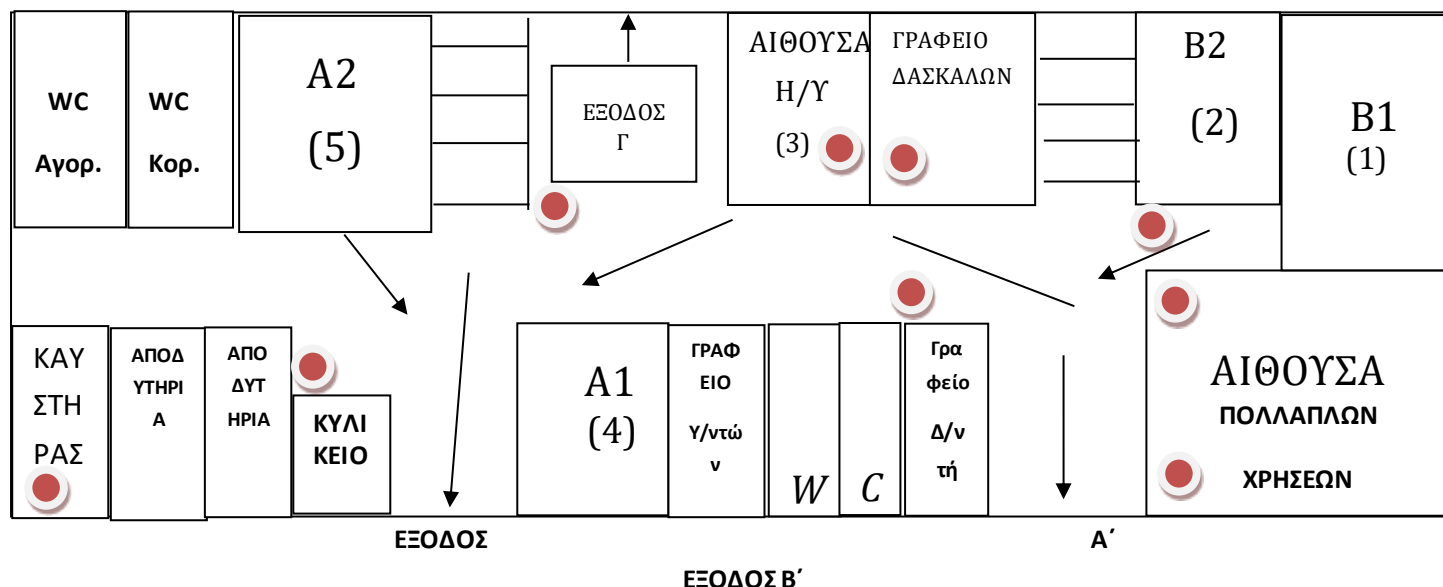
WC Αγορ.

WC Κορ.

Α2 (5)

ΕΞΟΔΟΣ Γ

ΑΙΘΟΥΣΑ Η/Υ (3)

ΓΡΑΦΕΙΟ ΔΑΣΚΑΛΩΝ

Β2 (2)

Β1 (1)

ΚΑΥΣΤΗΡΑΣ

ΑΠΟΔΥΤΗΡΙΑ

ΑΠΟΔΥΤΗΡΙΑ

ΚΥΛΙΚΕΙΟ

Α1 (4)

ΓΡΑΦΕΙΟ Υ/ντών

$W$ $C$

Γραφείο Δ/ντή

ΑΙΘΟΥΣΑ ΠΟΛΛΑΠΛΩΝ ΧΡΗΣΕΩΝ

ΕΞΟΔΟΣ

Α΄

ΕΞΟΔΟΣ Β΄